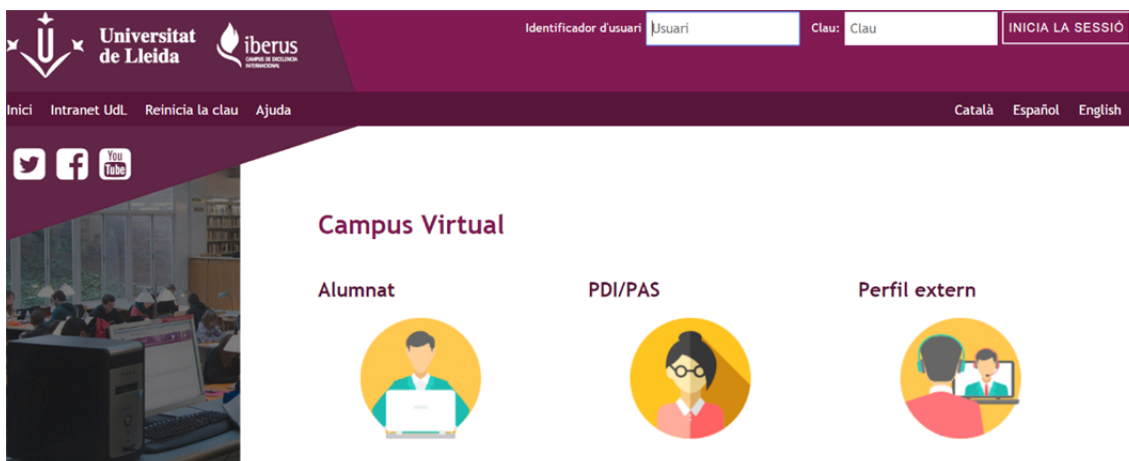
Universitat de Lleida

iberus
CAMPUS DE EXCELENCIA INTERNACIONAL

Identificador d'usuari Usuari Clau: Clau INICIA LA SESSIÓ

Inici Intranet UdL Reinicia la clau Ajuda

Català Español English

You Tube

Campus Virtual

Alumnat

PDI/PAS

Perfil extern